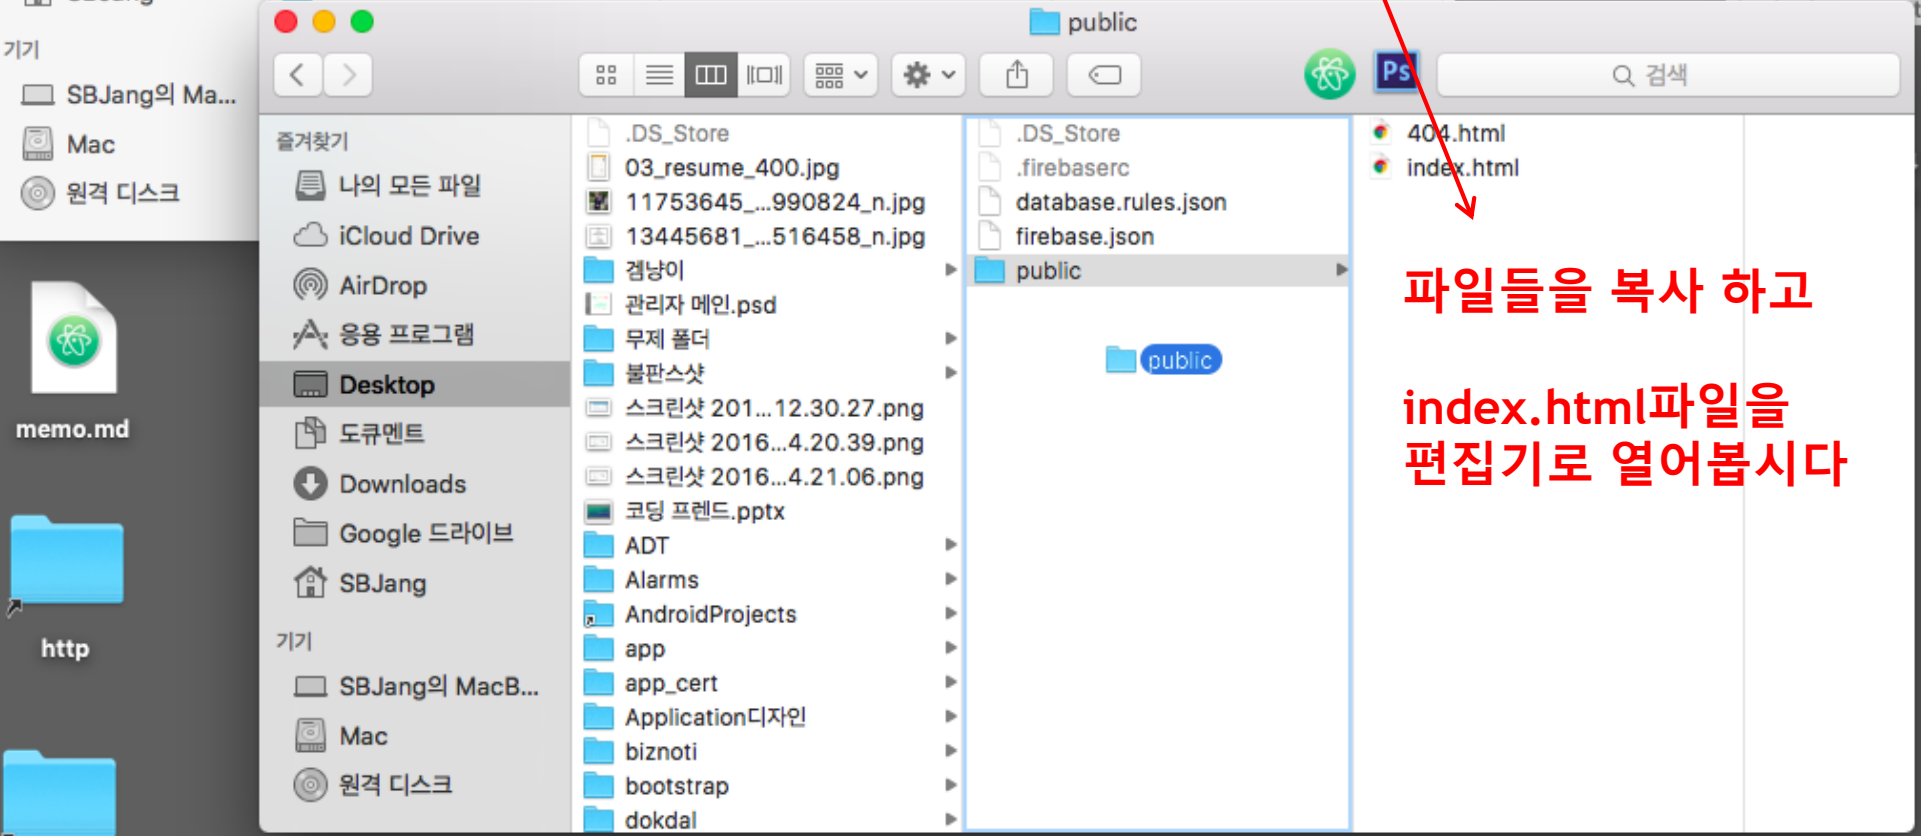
기기
SBJang의 Ma...
Mac
원격 디스크

memo.md

http

public

검색

즐겨찾기
나의 모든 파일
iCloud Drive
AirDrop
응용 프로그램
Desktop
도큐멘트
Downloads
Google 드라이브
SBJang
기기
SBJang의 MacB...
Mac
원격 디스크

.DS_Store
03_resume_400.jpg
11753645_...990824_n.jpg
13445681_...516458_n.jpg
겜냥이
관리자 메인.psd
무제 폴더
불판스샷
스크린샷 201...12.30.27.png
스크린샷 2016...4.20.39.png
스크린샷 2016...4.21.06.png
코딩 프렌드.pptx
ADT
Alarms
AndroidProjects
app
app_cert
Application디자인
biznoti
bootstrap
dokdal

.DS_Store
.firebaserc
database.rules.json
firebase.json
public

public

404.html
index.html

파일들을 복사 하고

index.html파일을 편집기로 열어봅시다